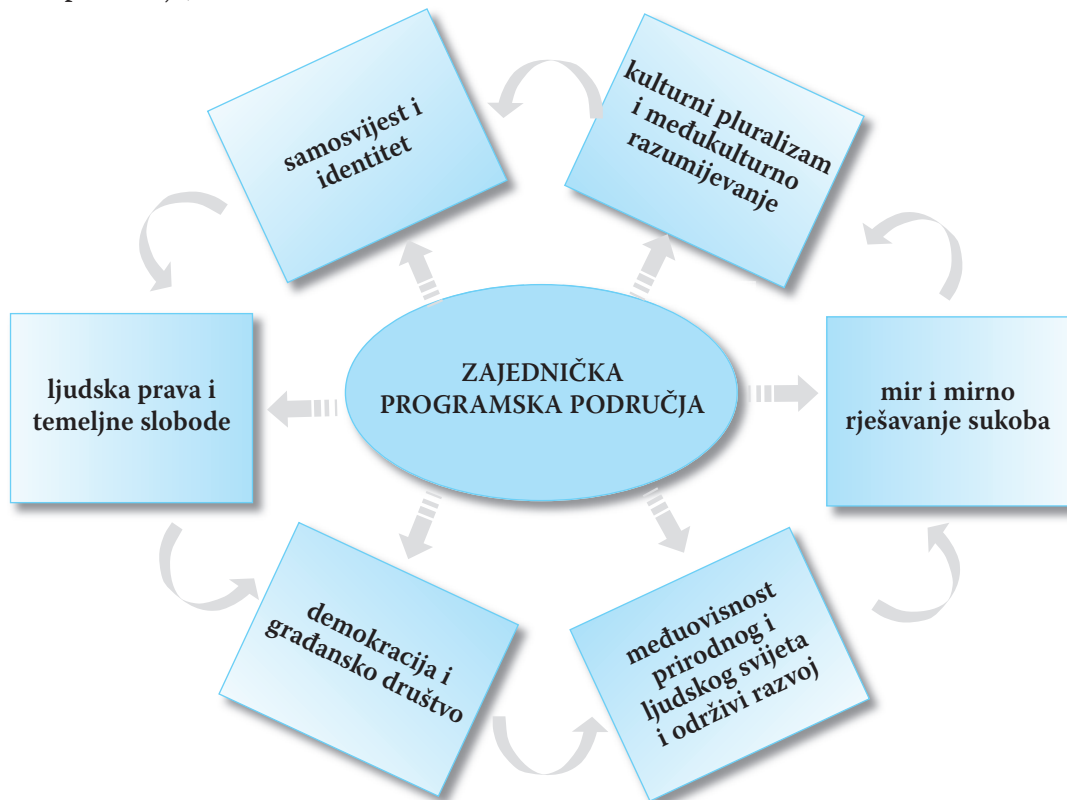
samosvijest i identitet

kulturni pluralizam i međukulturno razumijevanje

ljudska prava i temeljne slobode

ZAJEDNIČKA PROGRAMSKA PODRUČJA

mir i mirno rješavanje sukoba

demokracija i građansko društvo

međuovisnost prirodnog i ljudskog svijeta i održivi razvoj